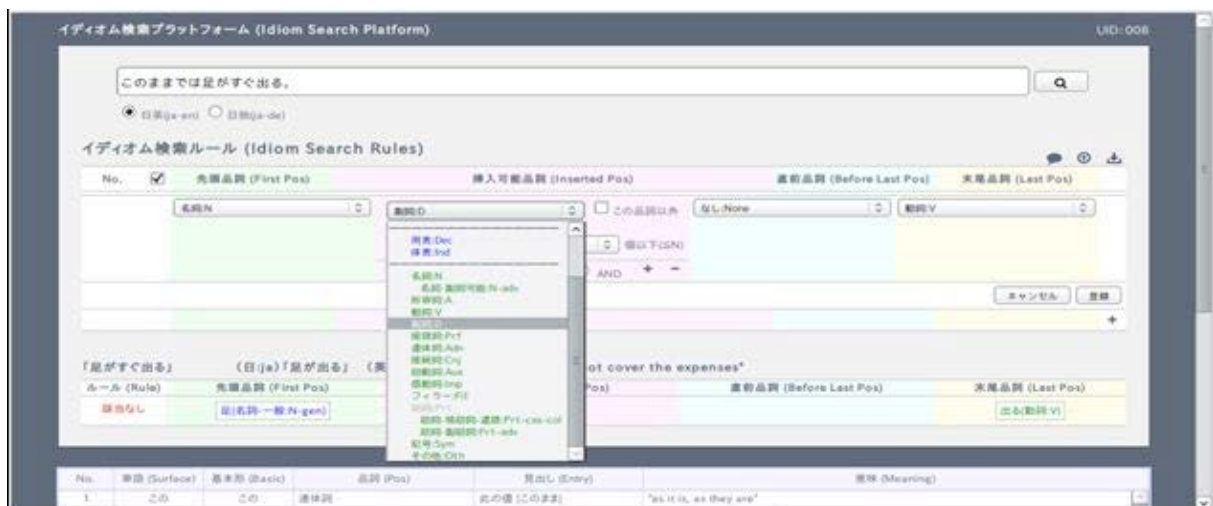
イディオム検索プラットフォーム (Idiom Search Platform)

UID:008

このままでは足がすぐ出る。

日英(ja-en) 日独(ja-de)

イディオム検索ルール (Idiom Search Rules)

| No. | ☑ | 先頭品詞 (First Pos) | 挿入可能品詞 (Inserted Pos) | 直前品詞 (Before Last Pos) | 末尾品詞 (Last Pos) |
|---|---|---|---|---|---|
| | | 名詞:N | 副詞:D | なし:None | 動詞:V |

この品詞以外

個以下(≤N)

AND + −

用言:Dec
体言:Ind
名詞:N
名詞-副詞可能:N-adv
形容詞:A
動詞:V
副詞:D
接頭詞:Prf
連体詞:Adn
接続詞:Cnj
助動詞:Aux
感動詞:Inp
フィラー:Fil
助詞:Prt
助詞-格助詞-連語:Prt-cas-col
助詞-副助詞:Prt-adv
記号:Sym
その他:Oth

キャンセル 登録

+

「足がすぐ出る」 (日(ja)「足が出る」 (英 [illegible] ot cover the expenses"

| ルール (Rule) | 先頭品詞 (First Pos) | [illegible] Pos) | 直前品詞 (Before Last Pos) | 末尾品詞 (Last Pos) |
|---|---|---|---|---|
| 該当なし | 足(名詞-一般:N-gen) | | | 出る(動詞:V) |

| No. | 単語 (Surface) | 基本形 (Basic) | 品詞 (Pos) | 見出し (Entry) | 意味 (Meaning) |
|---|---|---|---|---|---|
| 1 | この | この | 連体詞 | 此の儘 [このまま] | "as it is, as they are" |